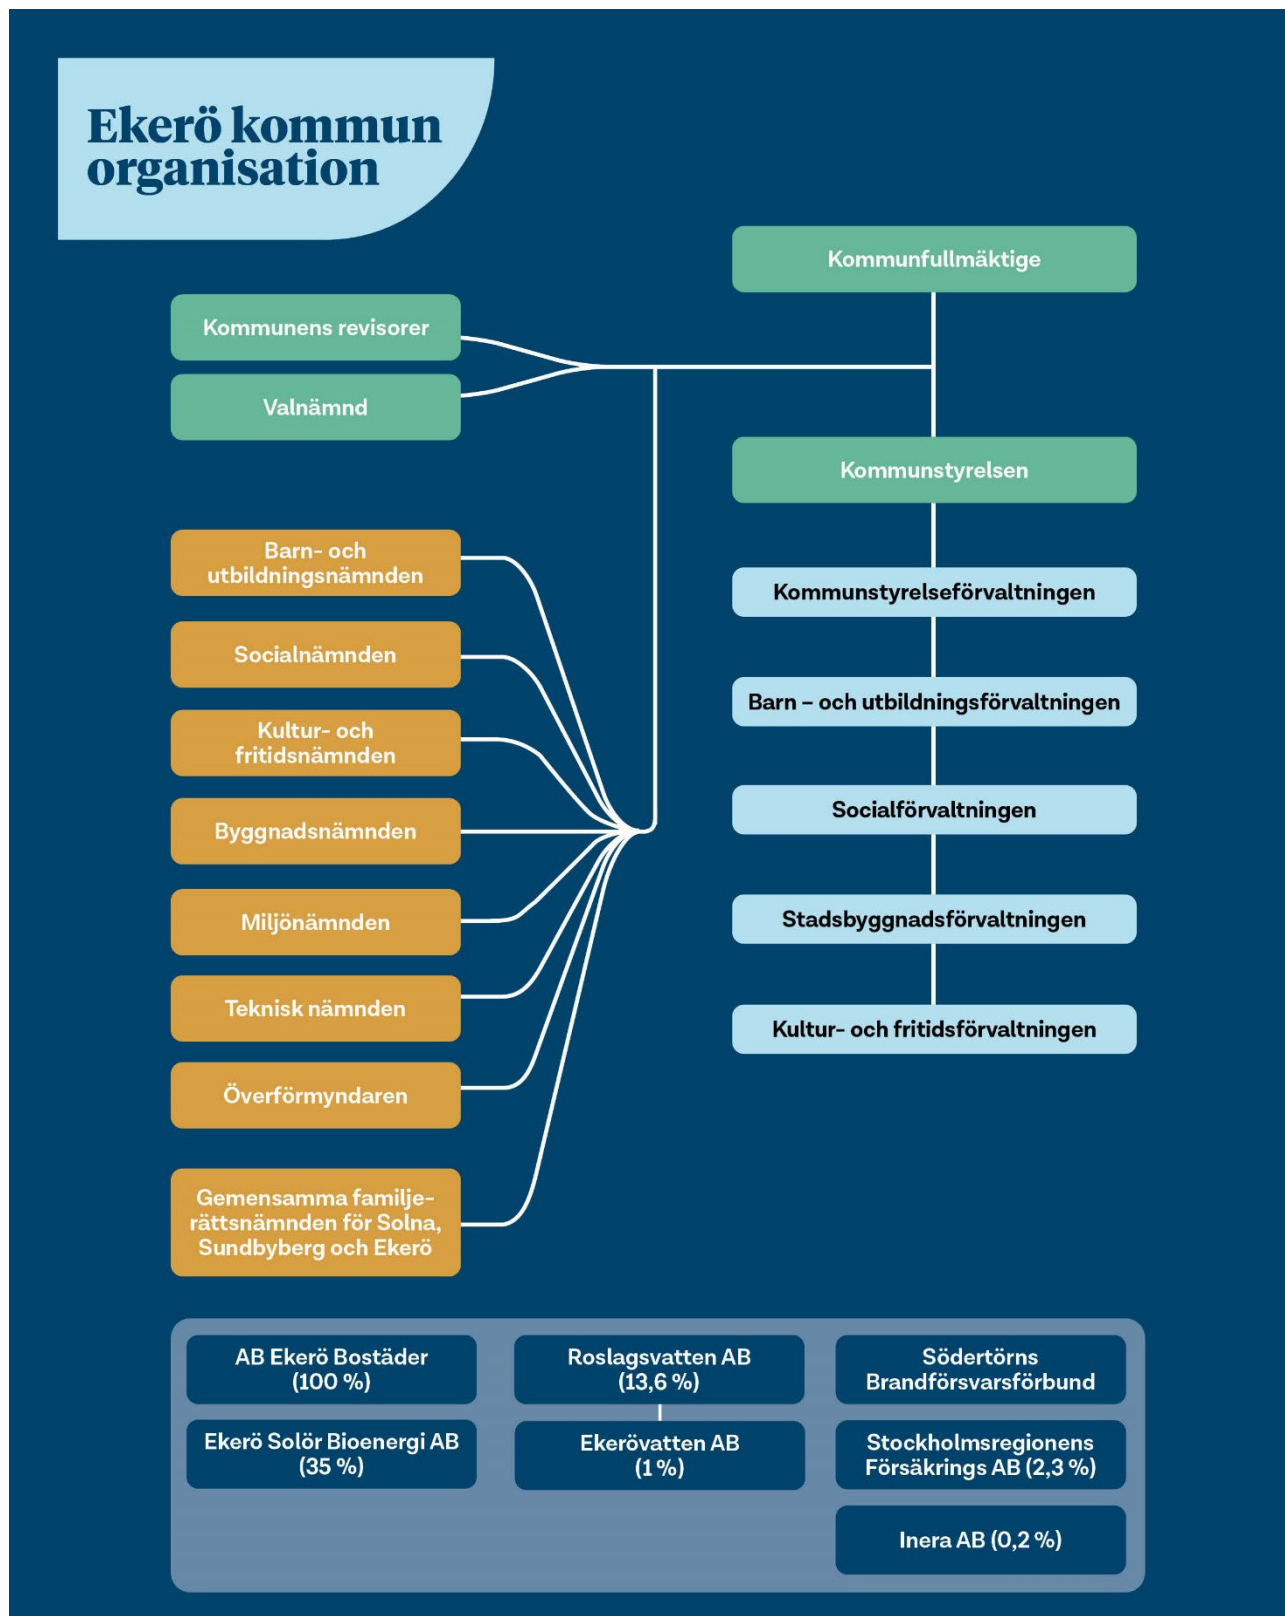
Ekerö kommun organisation

Kommunfullmäktige

Kommunens revisorer

Valnämnd

Kommunstyrelsen

Kommunstyrelseförvaltningen

Barn – och utbildningsförvaltningen

Socialförvaltningen

Stadsbyggnadsförvaltningen

Kultur- och fritidsförvaltningen

Barn- och utbildningsnämnden

Socialnämnden

Kultur- och fritidsnämnden

Byggnadsnämnden

Miljönämnden

Teknisk nämnden

Överförmyndaren

Gemensamma familjerättsnämnden för Solna, Sundbyberg och Ekerö

AB Ekerö Bostäder (100 %)

Roslagsvatten AB (13,6 %)

Södertörns Brandförsvarsförbund

Ekerö Solör Bioenergi AB (35 %)

Ekerövatten AB (1 %)

Stockholmsregionens Försäkrings AB (2,3 %)

Inera AB (0,2 %)